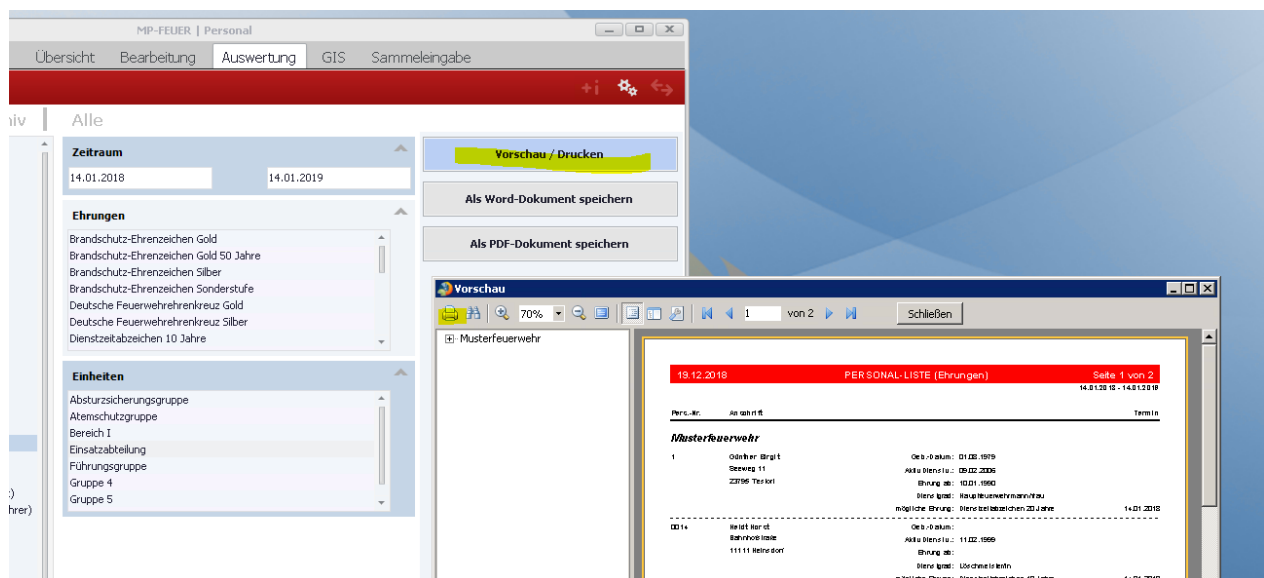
MP-FEUER | Personal

Übersicht Bearbeitung Auswertung GIS Sammeleingabe

niv Alle

Zeitraum
14.01.2018 14.01.2019

Ehrungen
Brandschutz-Ehrenzeichen Gold
Brandschutz-Ehrenzeichen Gold 50 Jahre
Brandschutz-Ehrenzeichen Silber
Brandschutz-Ehrenzeichen Sonderstufe
Deutsche Feuerwehrehrenkreuz Gold
Deutsche Feuerwehrehrenkreuz Silber
Dienstzeitabzeichen 10 Jahre

Einheiten
Absturzsicherungsgruppe
Atemschutzgruppe
Bereich I
Einsatzabteilung
Führungsgruppe
Gruppe 4
Gruppe 5

:)
hrer)

Vorschau / Drucken
Als Word-Dokument speichern
Als PDF-Dokument speichern

Vorschau
70% 1 von 2 Schließen

Musterfeuerwehr

19.12.2018 PERSONAL-LISTE (Ehrungen) Seite 1 von 2
14.01.2018 - 14.01.2019

Pers.-Nr. Anschrift Termin

Musterfeuerwehr

1 Günther Birgit Geb.-Datum: 01.08.1979
Seeweg 11 Aktiv Dienst u.: 09.02.2006
23795 Testort Ehrung ab: 10.01.1990
Dienstgrad: Hauptfeuerwehrmann/frau
mögliche Ehrung: Dienstzeitabzeichen 20 Jahre 14.01.2018

0014 Heldt Horst Geb.-Datum:
Bahnhofstraße Aktiv Dienst u.: 11.02.1999
11111 Heinsdorf Ehrung ab:
Dienstgrad: Löschmeister/in